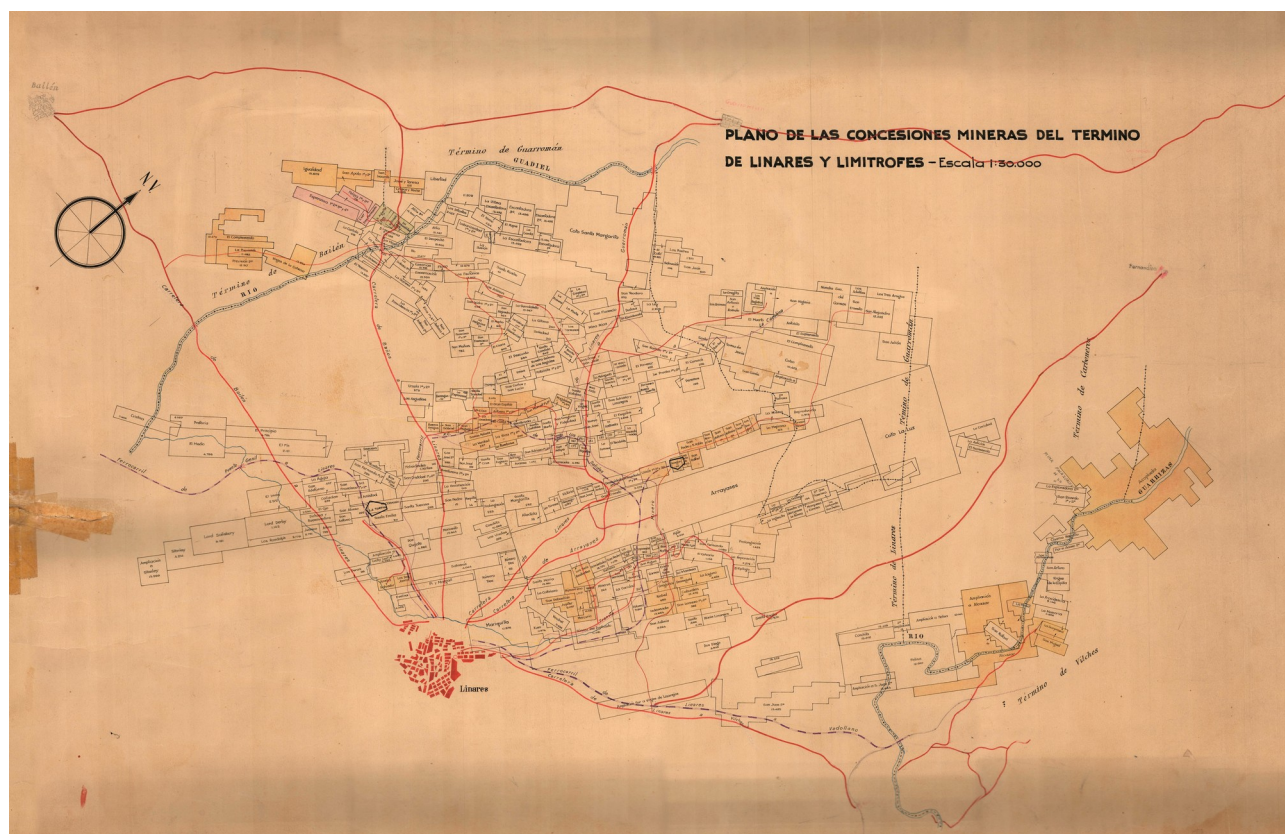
PLANO DE LAS CONCESIONES MINERAS DEL TERMINO DE LINARES Y LIMITROFES - Escala 1:30.000

Bailén

N.V.

Término de Guarromán

QUADIEL

Término RIO de Bazién

Carretera de Bailén

Cuto Santa Margarita

Término de Guarromán

Término de Carboneros

Cuto La Cruz

Arrayanes

Término de Linares

Término de Vilches

RIO GUARRIZAS

RIO

Linares

Carretera de Arrayanes

Ferrocarril

Guadiel

Lord Derby

El Castillo

Margarita